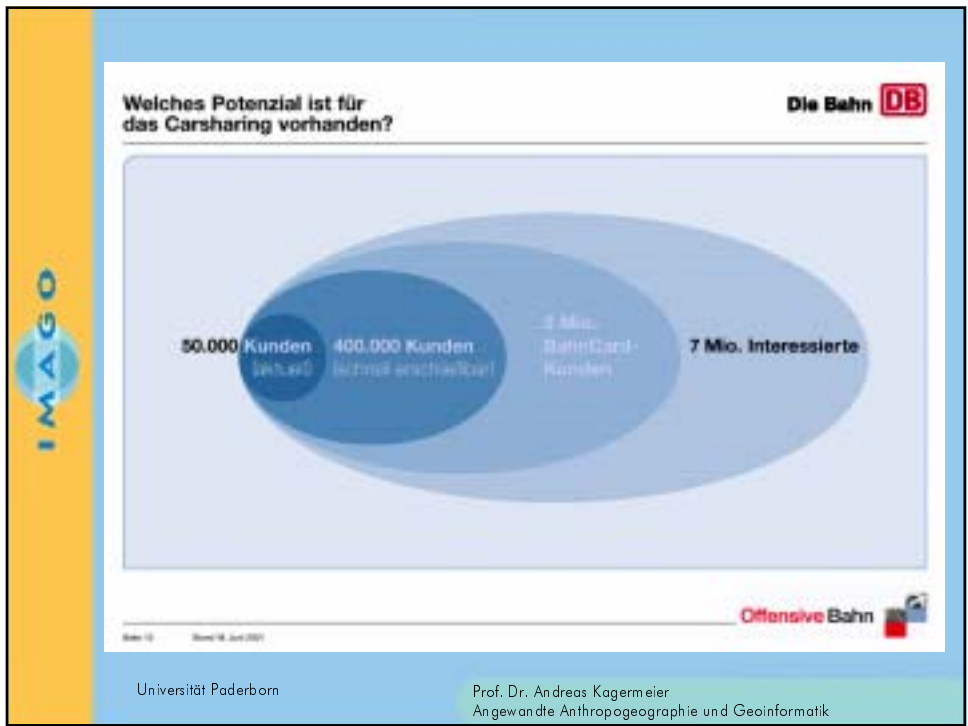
IMAGO

Welches Potenzial ist für das Carsharing vorhanden?

Die Bahn DB

50.000 Kunden (aktuell)

400.000 Kunden (schnell erschließbar)

3 Mio. BahnCard-Kunden

7 Mio. Interessierte

Seite 13 Stand 18. Juni 2001

Offensive Bahn

Universität Paderborn

Prof. Dr. Andreas Kagermeier
Angewandte Anthropogeographie und Geoinformatik